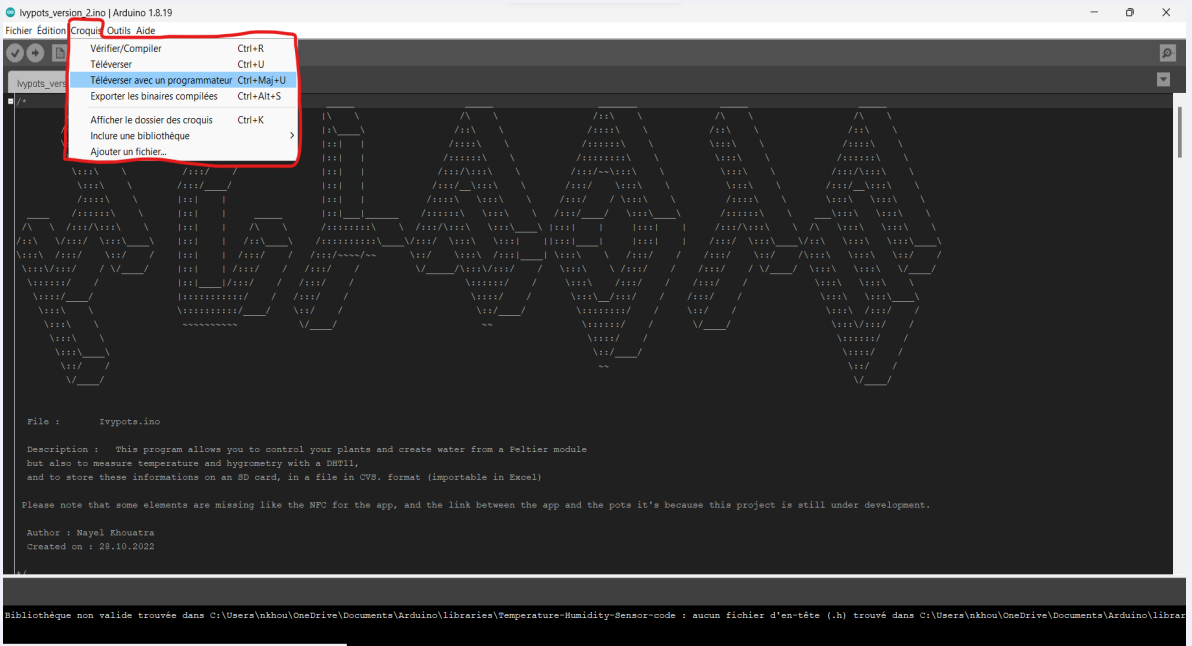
Ivypots_version_2.ino | Arduino 1.8.19

Fichier Édition Croquis Outils Aide

Vérifier/Compiler Ctrl+R
Téléverser Ctrl+U
Téléverser avec un programmateur Ctrl+Maj+U
Exporter les binaires compilées Ctrl+Alt+S
Afficher le dossier des croquis Ctrl+K
Inclure une bibliothèque
Ajouter un fichier...

Ivypots_versi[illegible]

/*

File : Ivypots.ino

Description : This program allows you to control your plants and create water from a Peltier module but also to measure temperature and hygrometry with a DHT11, and to store these informations on an SD card, in a file in CVS. format (importable in Excel)

Please note that some elements are missing like the NFC for the app, and the link between the app and the pots it's because this project is still under development.

Author : Nayel Khouatra
Created on : 28.10.2022

Bibliothèque non valide trouvée dans C:\Users\nkhou\OneDrive\Documents\Arduino\libraries\Temperature-Humidity-Sensor-code : aucun fichier d'en-tête (.h) trouvé dans C:\Users\nkhou\OneDrive\Documents\Arduino\librar